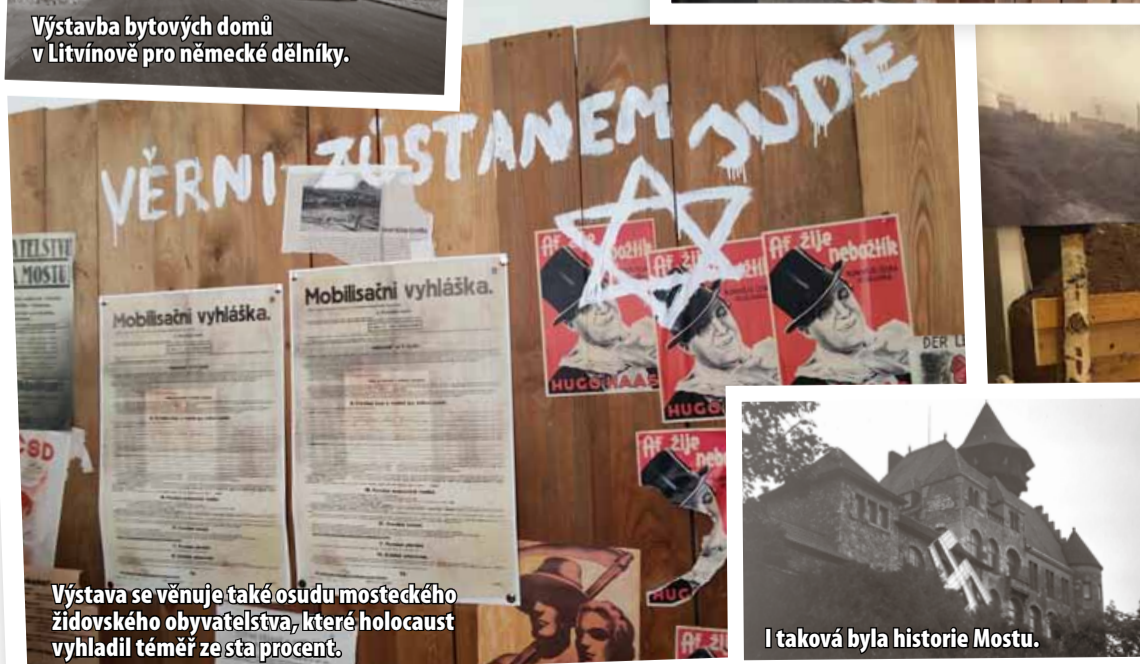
Výstavba bytových domů v Litvínově pro německé dělníky.

VĚRNI ZŮSTANEM JUDE

VATELSTVE
A MOSTU

Mobilisační vyhláška.

Mobilisační vyhláška.

Ať žije nebožtík
HUGO HAAS

Ať žije nebožtík
HUGO

Ať žije nebožtík

DER LI

Ať žije nebo
HUG

SD

Výstava se věnuje také osudu mosteckého židovského obyvatelstva, které holocaust vyhladil téměř ze sta procent.

I taková byla historie Mostu.